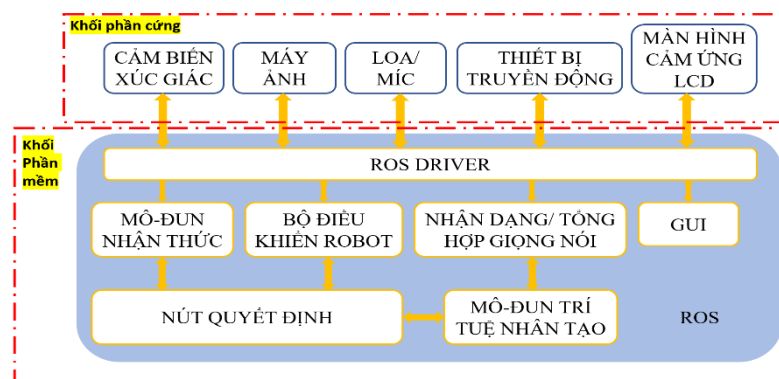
Khối phần cứng

CẢM BIẾN XÚC GIÁC

MÁY ẢNH

LOA/ MÍC

THIẾT BỊ TRUYỀN ĐỘNG

MÀN HÌNH CẢM ỨNG LCD

Khối Phần mềm

ROS DRIVER

MÔ-ĐUN NHẬN THỨC

BỘ ĐIỀU KHIỂN ROBOT

NHẬN DẠNG/ TỔNG HỢP GIỌNG NÓI

GUI

NÚT QUYẾT ĐỊNH

MÔ-ĐUN TRÍ TUỆ NHÂN TẠO

ROS